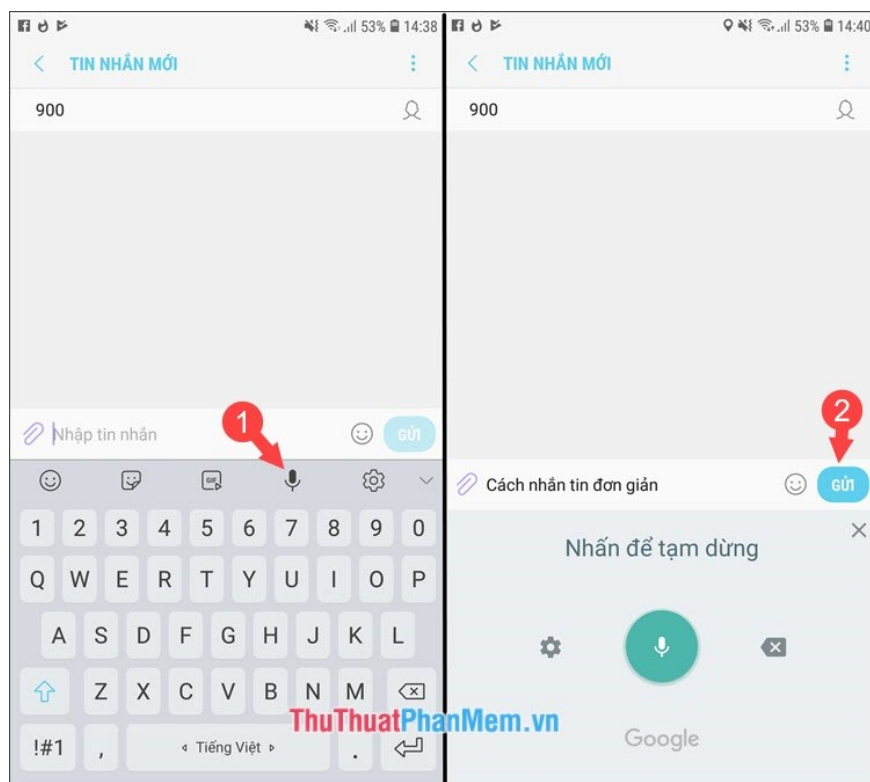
53% 14:38

TIN NHẮN MỚI

900

Nhập tin nhắn

GỬI

1

1 2 3 4 5 6 7 8 9 0

Q W E R T Y U I O P

A S D F G H J K L

Z X C V B N M

!#1 , ◂ Tiếng Việt ▸ .

53% 14:40

TIN NHẮN MỚI

900

2

Cách nhắn tin đơn giản

GỬI

Nhấn để tạm dừng

Google

ThuThuatPhanMem.vn